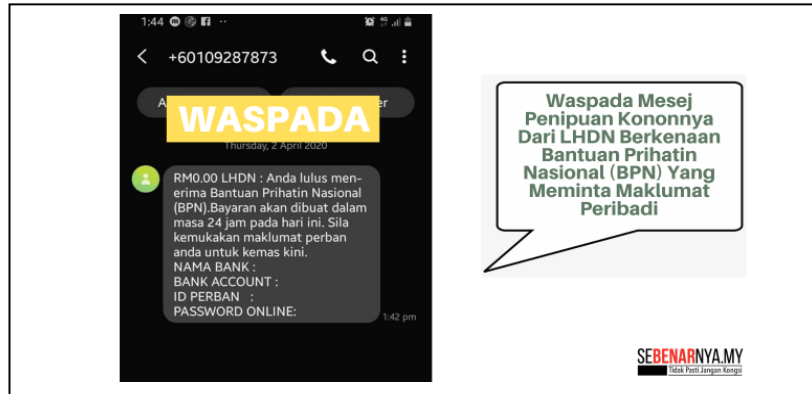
1:44

+60109287873

A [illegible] er

WASPADA

Thursday, 2 April 2020

RM0.00 LHDN : Anda lulus menerima Bantuan Prihatin Nasional (BPN).Bayaran akan dibuat dalam masa 24 jam pada hari ini. Sila kemukakan maklumat perban anda untuk kemas kini.
NAMA BANK :
BANK ACCOUNT :
ID PERBAN :
PASSWORD ONLINE:

1:42 pm

Waspada Mesej Penipuan Kononnya Dari LHDN Berkenaan Bantuan Prihatin Nasional (BPN) Yang Meminta Maklumat Peribadi

SEBENARNYA.MY
Tidak Pasti Jangan Kongsi